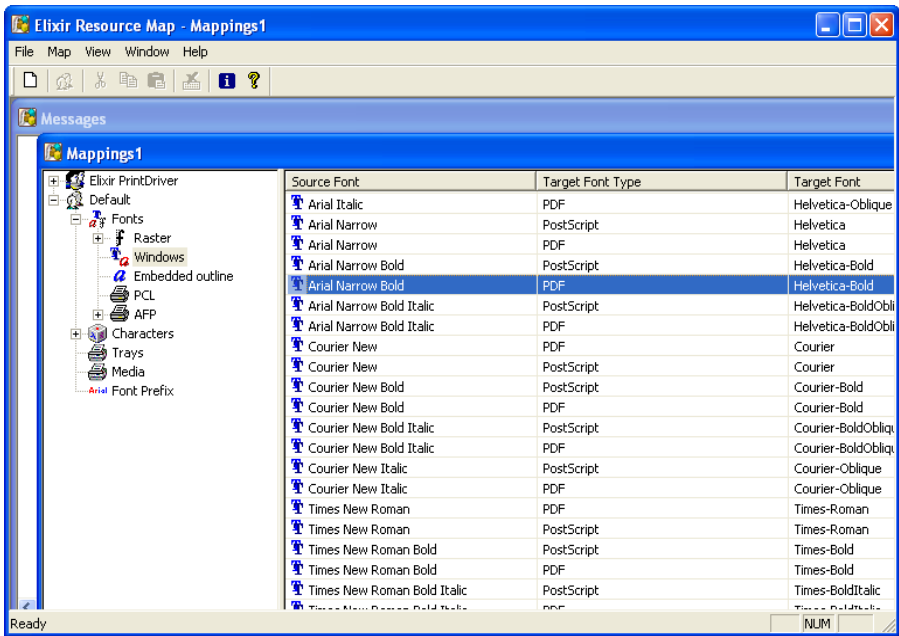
Elixir Resource Map - Mappings1

File Map View Window Help

Messages

Mappings1

Elixir PrintDriver
Default
Fonts
Raster
Windows
Embedded outline
PCL
AFP
Characters
Trays
Media
Arial Font Prefix

| Source Font | Target Font Type | Target Font |
|---|---|---|
| Arial Italic | PDF | Helvetica-Oblique |
| Arial Narrow | PostScript | Helvetica |
| Arial Narrow | PDF | Helvetica |
| Arial Narrow Bold | PostScript | Helvetica-Bold |
| Arial Narrow Bold | PDF | Helvetica-Bold |
| Arial Narrow Bold Italic | PostScript | Helvetica-BoldObli |
| Arial Narrow Bold Italic | PDF | Helvetica-BoldObli |
| Courier New | PDF | Courier |
| Courier New | PostScript | Courier |
| Courier New Bold | PostScript | Courier-Bold |
| Courier New Bold | PDF | Courier-Bold |
| Courier New Bold Italic | PostScript | Courier-BoldObliqu |
| Courier New Bold Italic | PDF | Courier-BoldObliqu |
| Courier New Italic | PostScript | Courier-Oblique |
| Courier New Italic | PDF | Courier-Oblique |
| Times New Roman | PDF | Times-Roman |
| Times New Roman | PostScript | Times-Roman |
| Times New Roman Bold | PostScript | Times-Bold |
| Times New Roman Bold | PDF | Times-Bold |
| Times New Roman Bold Italic | PostScript | Times-BoldItalic |
| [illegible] | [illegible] | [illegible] |

Ready NUM